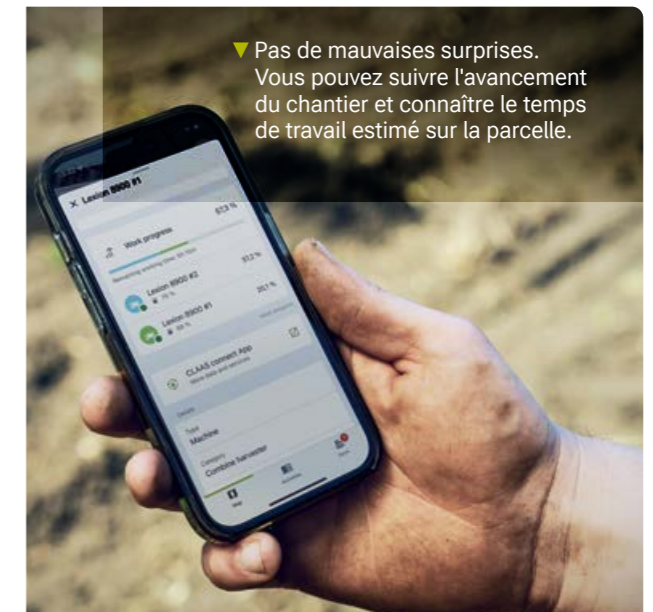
Pas de mauvaises surprises. Vous pouvez suivre l'avancement du chantier et connaître le temps de travail estimé sur la parcelle.

Lexion 8900 #1

Work progress

57.3 %

Lexion 8900 #2

57.2 %

Lexion 8900 #1

30.1 %

CLAAS connect App

Type

Machine

Category

Combine harvester

Map